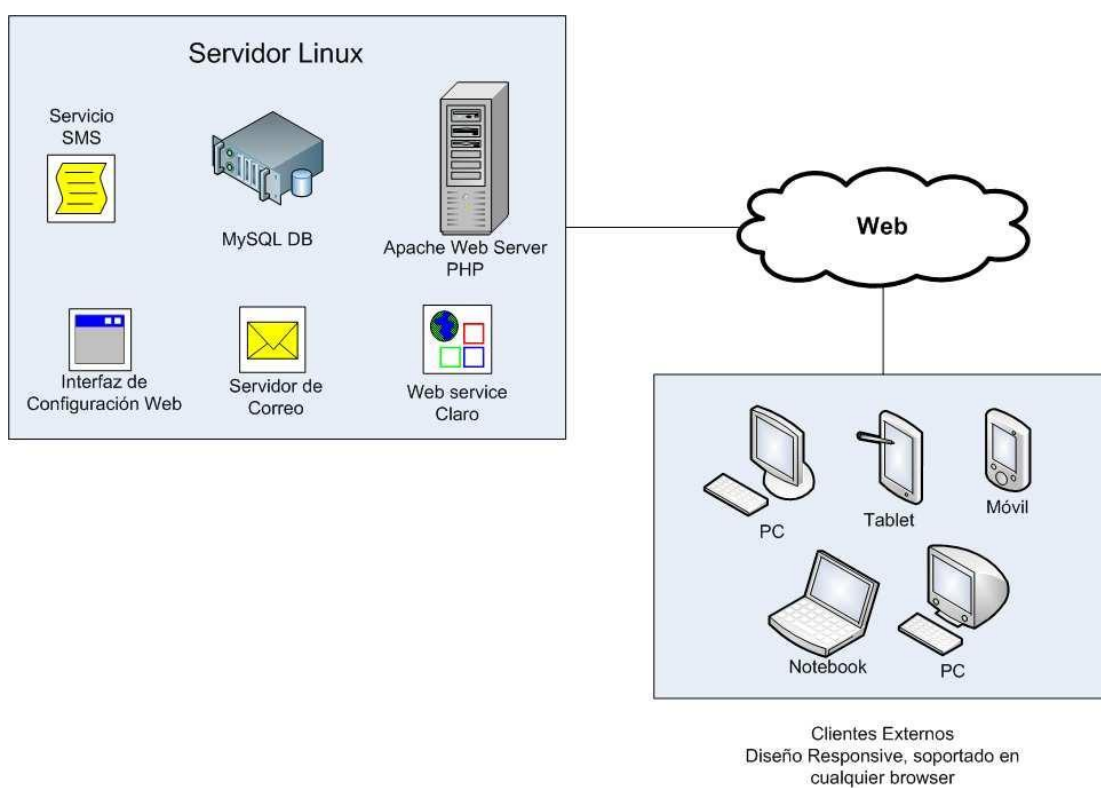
Servidor Linux

Servicio SMS

MySQL DB

Apache Web Server PHP

Interfaz de Configuración Web

Servidor de Correo

Web service Claro

Web

PC

Tablet

Móvil

Notebook

PC

Clientes Externos
Diseño Responsive, soportado en cualquier browser